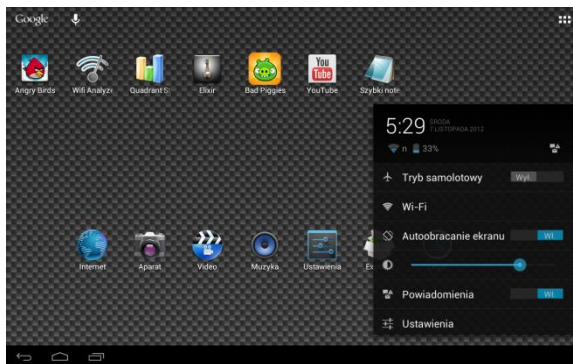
Google

Angry Birds
Wifi Analyz
Quadrant S
Elixir
Bad Piggies
You Tube
YouTube
Szybki note

5:29 ŚRODA 7 LISTOPADA 2012

n 33%

Tryb samolotowy Wył.

Wi-Fi

Autoobracanie ekranu WŁ.

Powiadomienia WŁ.

Ustawienia

Internet
Aparat
Video
Muzyka
Ustawienia
Ex